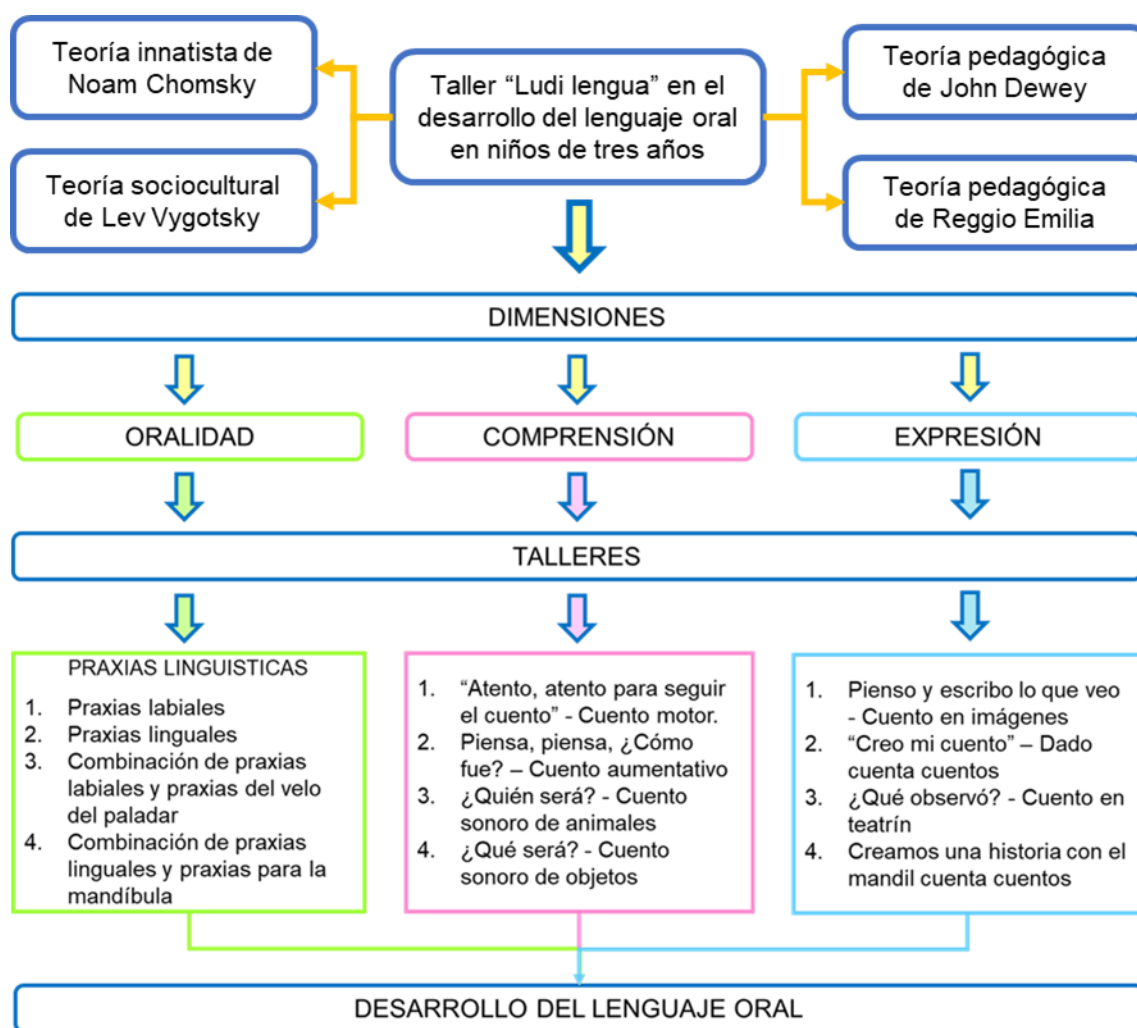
Teoría innatista de Noam Chomsky

Teoría sociocultural de Lev Vygotsky

Taller “Ludi lengua” en el desarrollo del lenguaje oral en niños de tres años

Teoría pedagógica de John Dewey

Teoría pedagógica de Reggio Emilia

DIMENSIONES

ORALIDAD

COMPRENSIÓN

EXPRESIÓN

TALLERES

PRAXIAS LINGUISTICAS
1. Praxias labiales
2. Praxias linguales
3. Combinación de praxias labiales y praxias del velo del paladar
4. Combinación de praxias linguales y praxias para la mandíbula

1. “Atento, atento para seguir el cuento” - Cuento motor.
2. Piensa, piensa, ¿Cómo fue? – Cuento aumentativo
3. ¿Quién será? - Cuento sonoro de animales
4. ¿Qué será? - Cuento sonoro de objetos

1. Pienso y escribo lo que veo - Cuento en imágenes
2. “Creo mi cuento” – Dado cuenta cuentos
3. ¿Qué observó? - Cuento en teatrín
4. Creamos una historia con el mandil cuenta cuentos

DESARROLLO DEL LENGUAJE ORAL